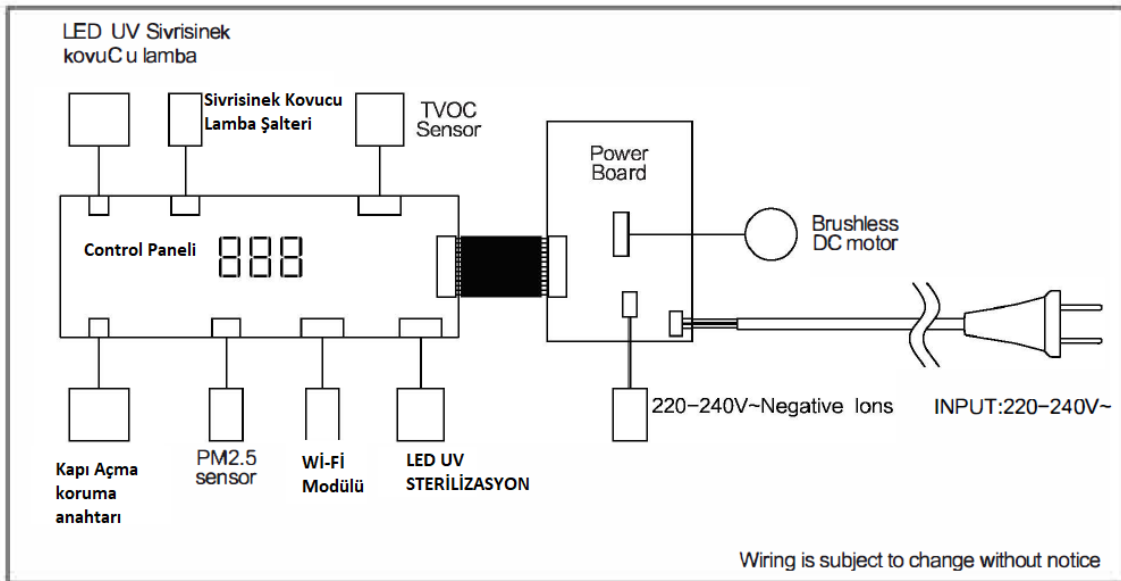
LED UV Sivrisinek kovuC u lamba

Sivrisinek Kovucu Lamba Şalteri

TVOC Sensor

Power Board

Control Paneli

888

Brushless DC motor

220−240V~Negative Ions

INPUT:220−240V~

Kapı Açma koruma anahtarı

PM2.5 sensor

Wi-Fi Modülü

LED UV STERİLİZASYON

Wiring is subject to change without notice